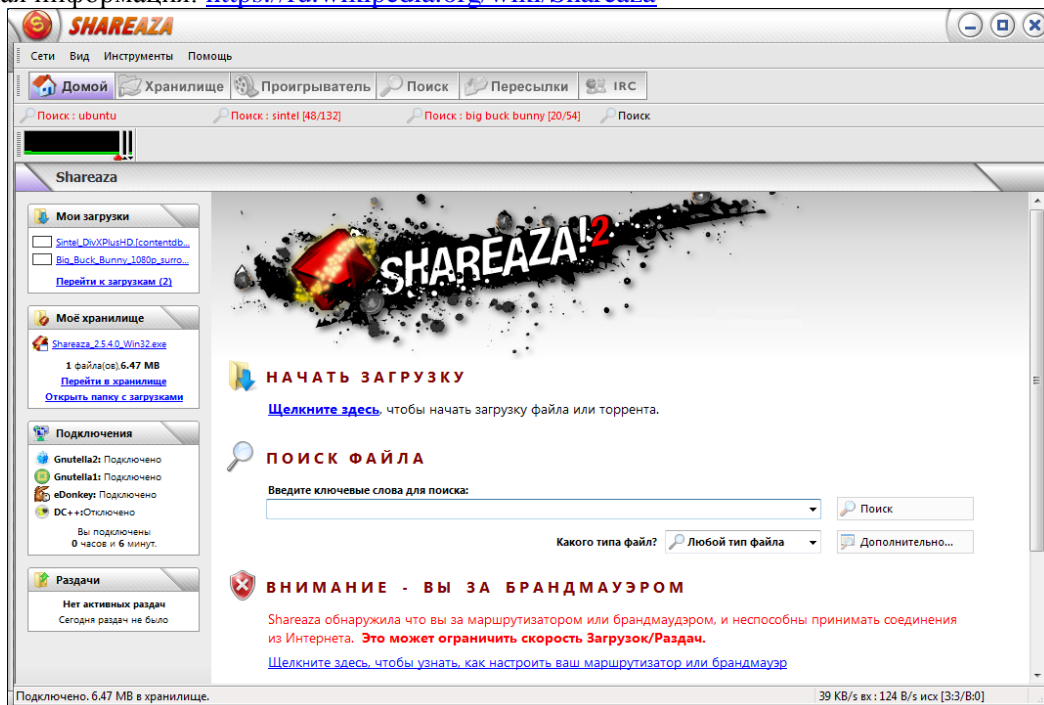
ая информация: https://ru.wikipedia.org/wiki/Shareaza

SHAREAZA

Сети Вид Инструменты Помощь

Домой Хранилище Проигрыватель Поиск Пересылки IRC

Поиск : ubuntu Поиск : sintel [48/132] Поиск : big buck bunny [20/54] Поиск

Shareaza

Мои загрузки
Sintel_DivXPlusHD.[contentdb...
Big_Buck_Bunny_1080p_surro...
Перейти к загрузкам (2)

Моё хранилище
Shareaza_2.5.4.0_Win32.exe
1 файла(ов),6.47 MB
Перейти в хранилище
Открыть папку с загрузками

Подключения
Gnutella2: Подключено
Gnutella1: Подключено
eDonkey: Подключено
DC++:Отключено
Вы подключены
0 часов и 6 минут.

Раздачи
Нет активных раздач
Сегодня раздач не было

SHAREAZA!2

НАЧАТЬ ЗАГРУЗКУ

Щелкните здесь, чтобы начать загрузку файла или торрента.

ПОИСК ФАЙЛА

Введите ключевые слова для поиска:

Поиск

Какого типа файл? Любой тип файла Дополнительно...

ВНИМАНИЕ - ВЫ ЗА БРАНДМАУЭРОМ

Shareaza обнаружила что вы за маршрутизатором или брандмаудэром, и неспособны принимать соединения из Интернета. Это может ограничить скорость Загрузок/Раздач.

Щелкните здесь, чтобы узнать, как настроить ваш маршрутизатор или брандмауэр

Подключено. 6.47 MB в хранилище. 39 KB/s вх : 124 B/s исх [3:3/B:0]